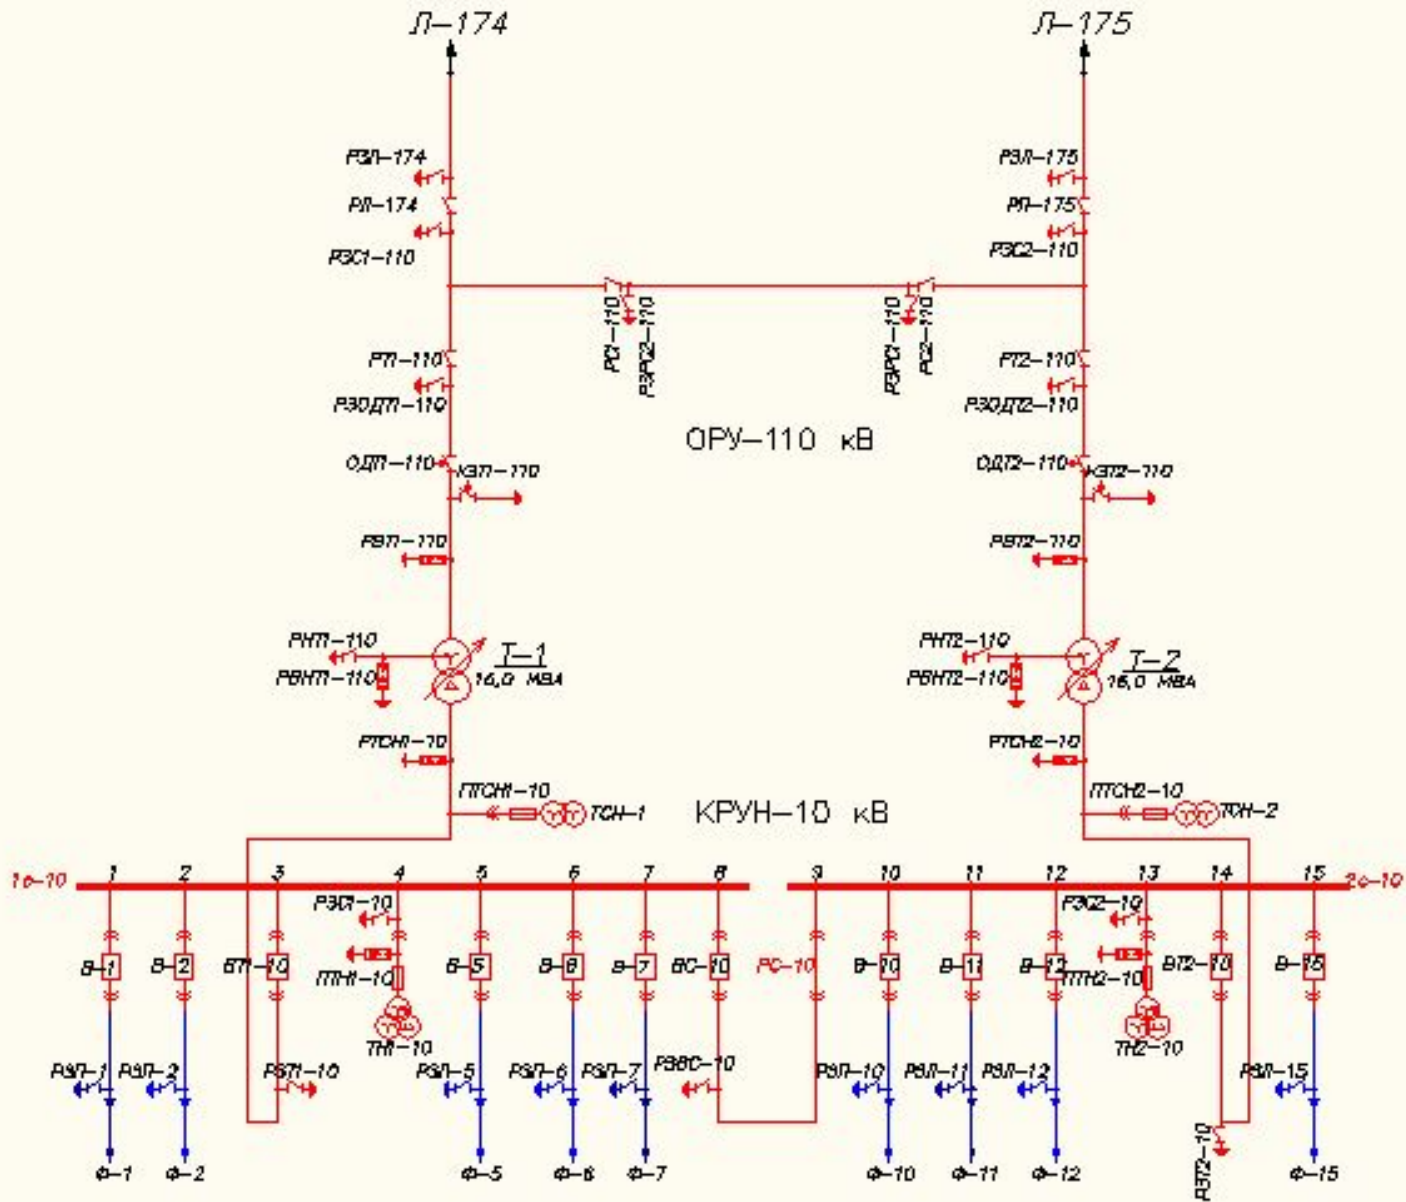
Л–174

Л–175

РЗЛ–174
РЛ–174
РЗС1–110

РЗЛ–175
РЛ–175
РЗС2–110

РС1–110
РЗРС2–110
РЗРС1–110
РС2–110

РТ1–110
РЗОДТ1–110
ОДТ1–110
КЗТ1–110
РВТ1–110
РНТ1–110
РВНТ1–110
T–1
16,0 МВА
РТСН1–10
ПТСН1–10
ТСН–1

РТ2–110
РЗОДТ2–110
ОДТ2–110
КЗТ2–110
РВТ2–110
РНТ2–110
РВНТ2–110
T–2
16,0 МВА
РТСН2–10
ПТСН2–10
ТСН–2

ОРУ–110 кВ

КРУН–10 кВ

1с–10
1
2
3
4
5
6
7
8
9
10
11
12
13
14
15
2с–10

РЗС1–10
РЗС2–10

В–1
В–2
ВТ1–10
ПТН1–10
ТН1–10
В–5
В–6
В–7
ВС–10
РС–10
В–10
В–11
В–12
ПТН2–10
ТН2–10
ВТ2–10
В–15

РЗЛ–1
РЗЛ–2
РЗТ1–10
РЗЛ–5
РЗЛ–6
РЗЛ–7
РЗВС–10
РЗЛ–10
РЗЛ–11
РЗЛ–12
РЗТ2–10
РЗЛ–15

Ф–1
Ф–2
Ф–5
Ф–6
Ф–7
Ф–10
Ф–11
Ф–12
Ф–15